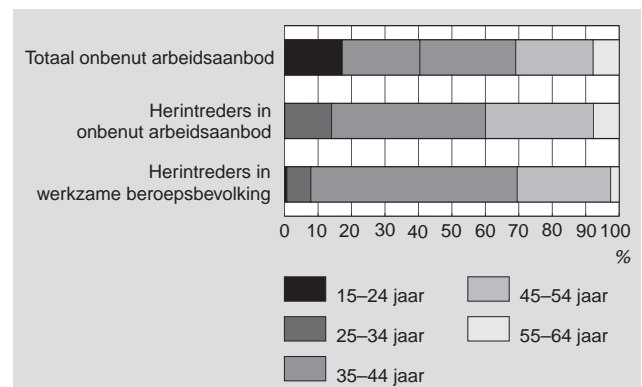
Totaal onbenut arbeidsaanbod

Herintreders in onbenut arbeidsaanbod

Herintreders in werkzame beroepsbevolking

0 10 20 30 40 50 60 70 80 90 100
%

15–24 jaar
45–54 jaar
25–34 jaar
55–64 jaar
35–44 jaar